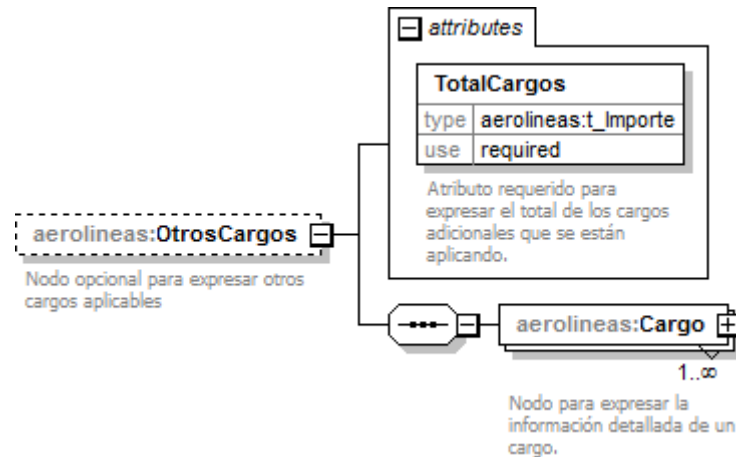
attributes

TotalCargos

| type | aerolineas:t_Importe |
|---|---|
| use | required |

Atributo requerido para expresar el total de los cargos adicionales que se están aplicando.

aerolineas:OtrosCargos

Nodo opcional para expresar otros cargos aplicables

aerolineas:Cargo

1..∞

Nodo para expresar la información detallada de un cargo.